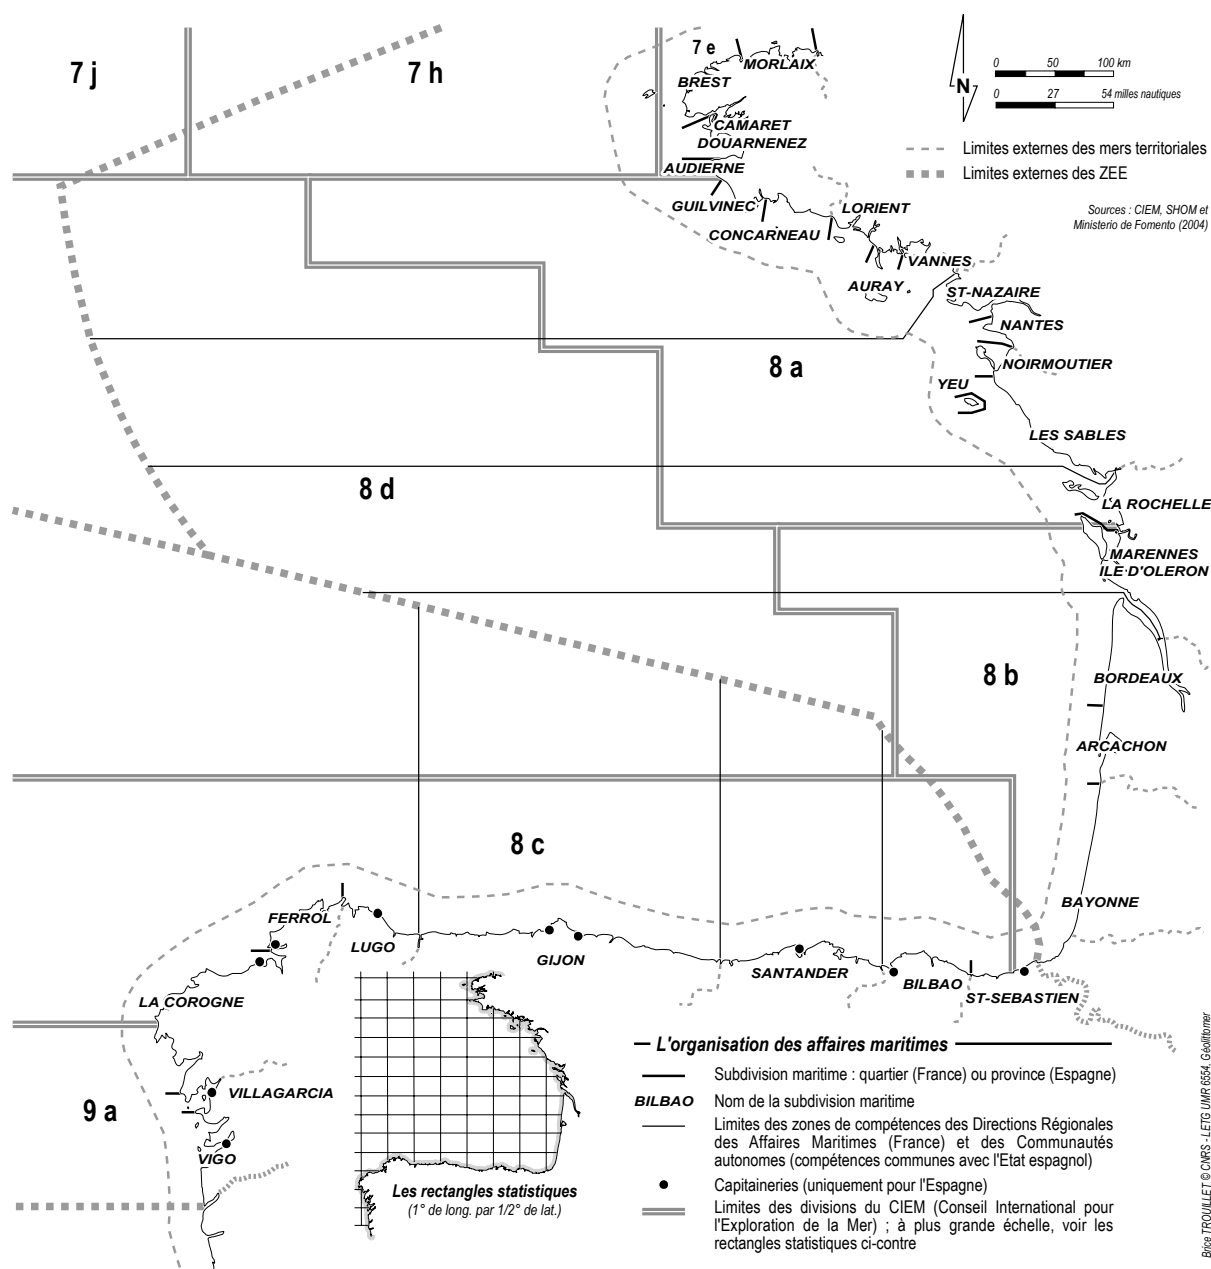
7 j

7 h

7 e

MORLAIX

BREST

CAMARET

DOUARNENEZ

AUDIERNE

GUILVINEC

CONCARNEAU

LORIENT

VANNES

AURAY

ST-NAZAIRE

NANTES

NOIRMOUTIER

YEU

LES SABLES

LA ROCHELLE

MARENNES
ILE D'OLERON

BORDEAUX

ARCACHON

BAYONNE

8 a

8 d

8 b

8 c

9 a

FERROL

LUGO

GIJON

SANTANDER

BILBAO

ST-SEBASTIEN

LA COROGNE

VILLAGARCIA

VIGO

N

0 50 100 km

0 27 54 milles nautiques

Limites externes des mers territoriales

Limites externes des ZEE

Sources : CIEM, SHOM et Ministerio de Fomento (2004)

Les rectangles statistiques
(1° de long. par 1/2° de lat.)

L'organisation des affaires maritimes

Subdivision maritime : quartier (France) ou province (Espagne)

BILBAO Nom de la subdivision maritime

Limites des zones de compétences des Directions Régionales des Affaires Maritimes (France) et des Communautés autonomes (compétences communes avec l'Etat espagnol)

Capitaineries (uniquement pour l'Espagne)

Limites des divisions du CIEM (Conseil International pour l'Exploration de la Mer) ; à plus grande échelle, voir les rectangles statistiques ci-contre

Brice TROUILLET © CNRS - LETG UMR 6554, Géolittomer